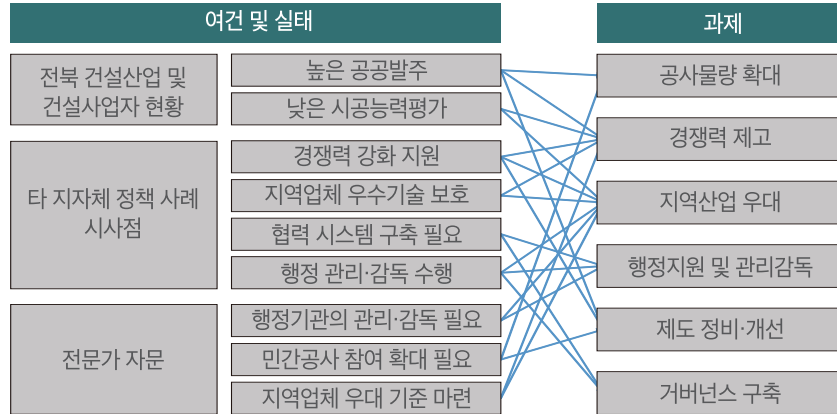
여건 및 실태

전북 건설산업 및 건설사업자 현황

높은 공공발주

낮은 시공능력평가

타 지자체 정책 사례 시사점

경쟁력 강화 지원

지역업체 우수기술 보호

협력 시스템 구축 필요

행정 관리·감독 수행

전문가 자문

행정기관의 관리·감독 필요

민간공사 참여 확대 필요

지역업체 우대 기준 마련

과제

공사물량 확대

경쟁력 제고

지역산업 우대

행정지원 및 관리감독

제도 정비·개선

거버넌스 구축